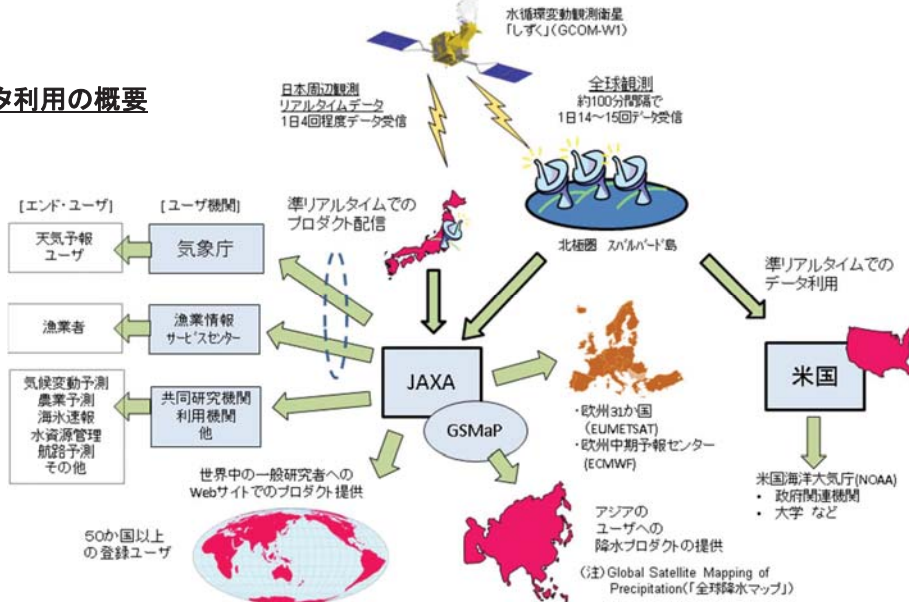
タ利用の概要

水循環変動観測衛星
「しずく」(GCOM-W1)

日本周辺観測
リアルタイムデータ
1日4回程度データ受信

全球観測
約100分間隔で
1日14～15回データ受信

[エンド・ユーザ]

[ユーザ機関]

準リアルタイムでの
プロダクト配信

天気予報
ユーザ

気象庁

北極圏 スバルバード島

準リアルタイムでの
データ利用

漁業者

漁業情報
サービスセンター

気候変動予測
農業予測
海氷速報
水資源管理
航路予測
その他

共同研究機関
利用機関
他

JAXA

GSMaP

米国

・欧州31か国
(EUMETSAT)
・欧州中期予報センター
(ECMWF)

世界中の一般研究者への
Webサイトでのプロダクト提供

米国海洋大気庁(NOAA)
• 政府関連機関
• 大学 など

50か国以上
の登録ユーザ

アジアの
ユーザへの
降水プロダクトの提供

(注) Global Satellite Mapping of Precipitation(「全球降水マップ」)